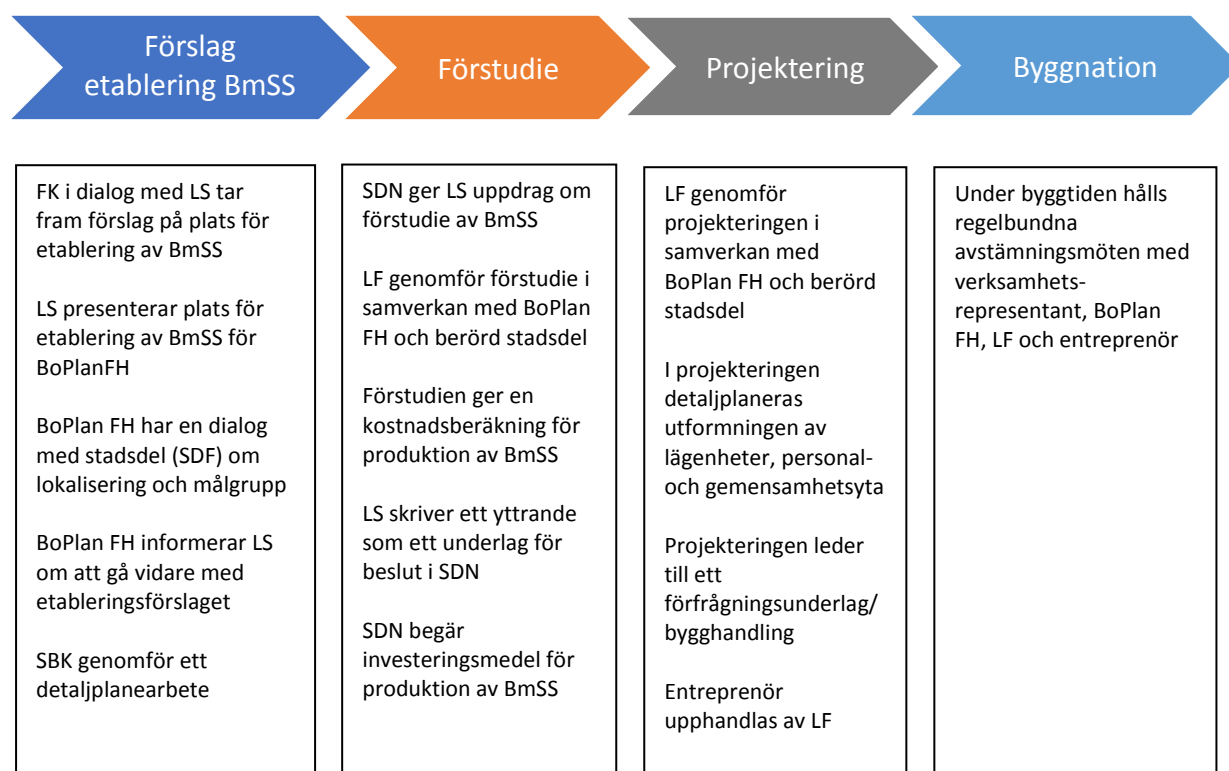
Förslag etablering BmSS

Förstudie

Projektering

Byggnation

FK i dialog med LS tar fram förslag på plats för etablering av BmSS

LS presenterar plats för etablering av BmSS för BoPlanFH

BoPlan FH har en dialog med stadsdel (SDF) om lokalisering och målgrupp

BoPlan FH informerar LS om att gå vidare med etableringsförslaget

SBK genomför ett detaljplanearbete

SDN ger LS uppdrag om förstudie av BmSS

LF genomför förstudie i samverkan med BoPlan FH och berörd stadsdel

Förstudien ger en kostnadsberäkning för produktion av BmSS

LS skriver ett yttrande som ett underlag för beslut i SDN

SDN begär investeringsmedel för produktion av BmSS

LF genomför projekteringen i samverkan med BoPlan FH och berörd stadsdel

I projekteringen detaljplaneras utformningen av lägenheter, personal- och gemensamhetsyta

Projekteringen leder till ett förfrågningsunderlag/ bygghandling

Entreprenör upphandlas av LF

Under byggtiden hålls regelbundna avstämningsmöten med verksamhets-representant, BoPlan FH, LF och entreprenör